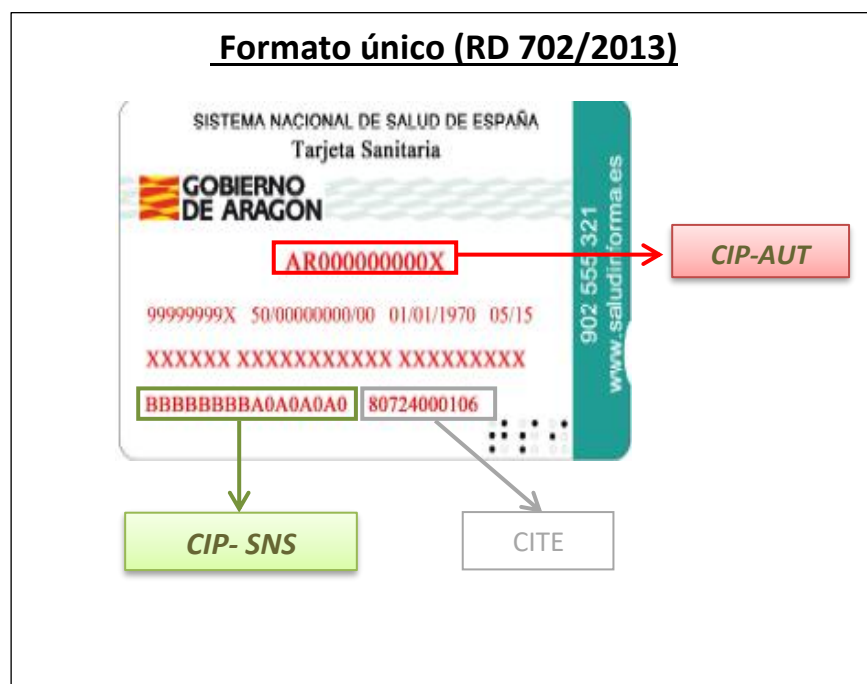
Formato único (RD 702/2013)

SISTEMA NACIONAL DE SALUD DE ESPAÑA
Tarjeta Sanitaria

GOBIERNO DE ARAGON

AR000000000X

99999999X 50/00000000/00 01/01/1970 05/15

XXXXXX XXXXXXXXXX XXXXXXXXX

BBBBBBBBA0A0A0A0 80724000106

902 555 321
www.saludinforma.es

CIP-AUT

CIP- SNS

CITE